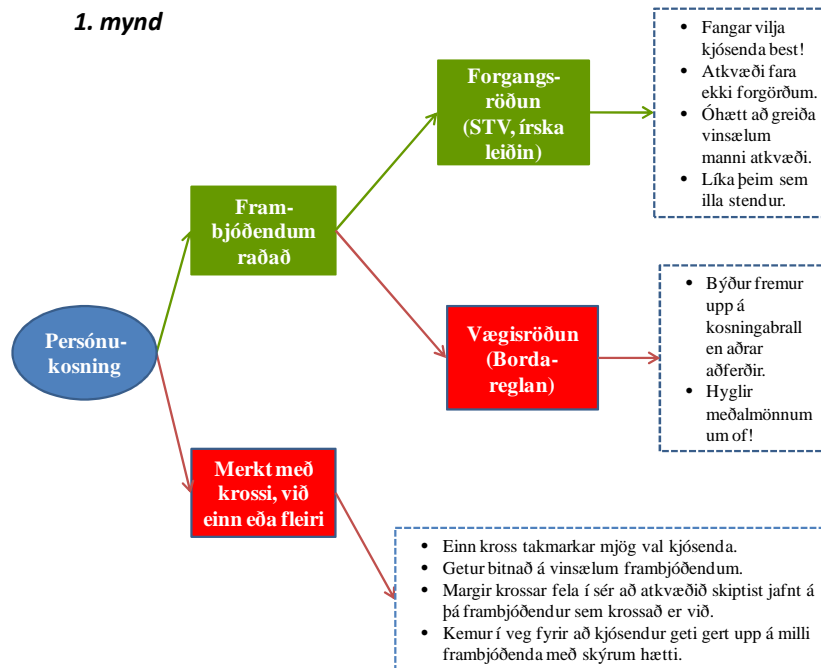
1. mynd

Persónukosning

Frambjóðendum raðað

Forgangsröðun (STV, írska leiðin)

- Fangar vilja kjósenda best!
- Atkvæði fara ekki forgörðum.
- Óhætt að greiða vinsælum manni atkvæði.
- Líka þeim sem illa stendur.

Vægisröðun (Borda-reglan)

- Býður fremur upp á kosningabrall en aðrar aðferðir.
- Hyglir meðalmönnum um of!

Merkt með krossi, við einn eða fleiri

- Einn kross takmarkar mjög val kjósenda.
- Getur bitnað á vinsælum frambjóðendum.
- Margir krossar fela í sér að atkvæðið skiptist jafnt á þá frambjóðendur sem krossað er við.
- Kemur í veg fyrir að kjósendur geti gert upp á milli frambjóðenda með skýrum hætti.